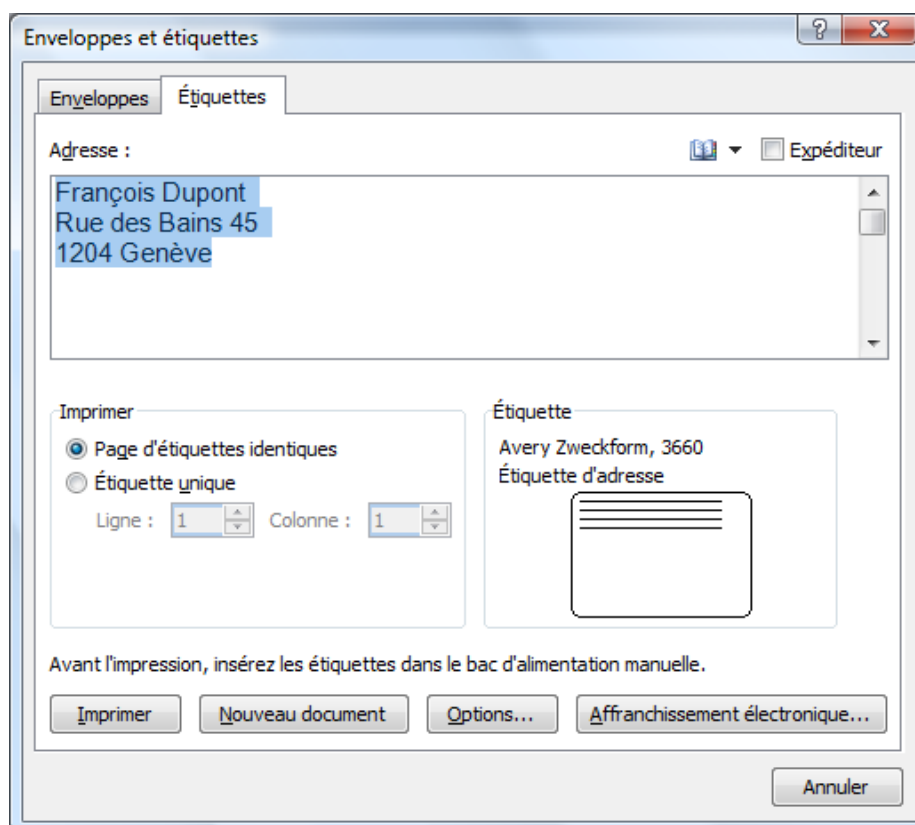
Enveloppes et étiquettes

?

X

Enveloppes

Étiquettes

Adresse :

Expéditeur

François Dupont
Rue des Bains 45
1204 Genève

Imprimer

Page d'étiquettes identiques

Étiquette unique

Ligne : 1

Colonne : 1

Étiquette

Avery Zweckform, 3660
Étiquette d'adresse

Avant l'impression, insérez les étiquettes dans le bac d'alimentation manuelle.

Imprimer

Nouveau document

Options...

Affranchissement électronique...

Annuler